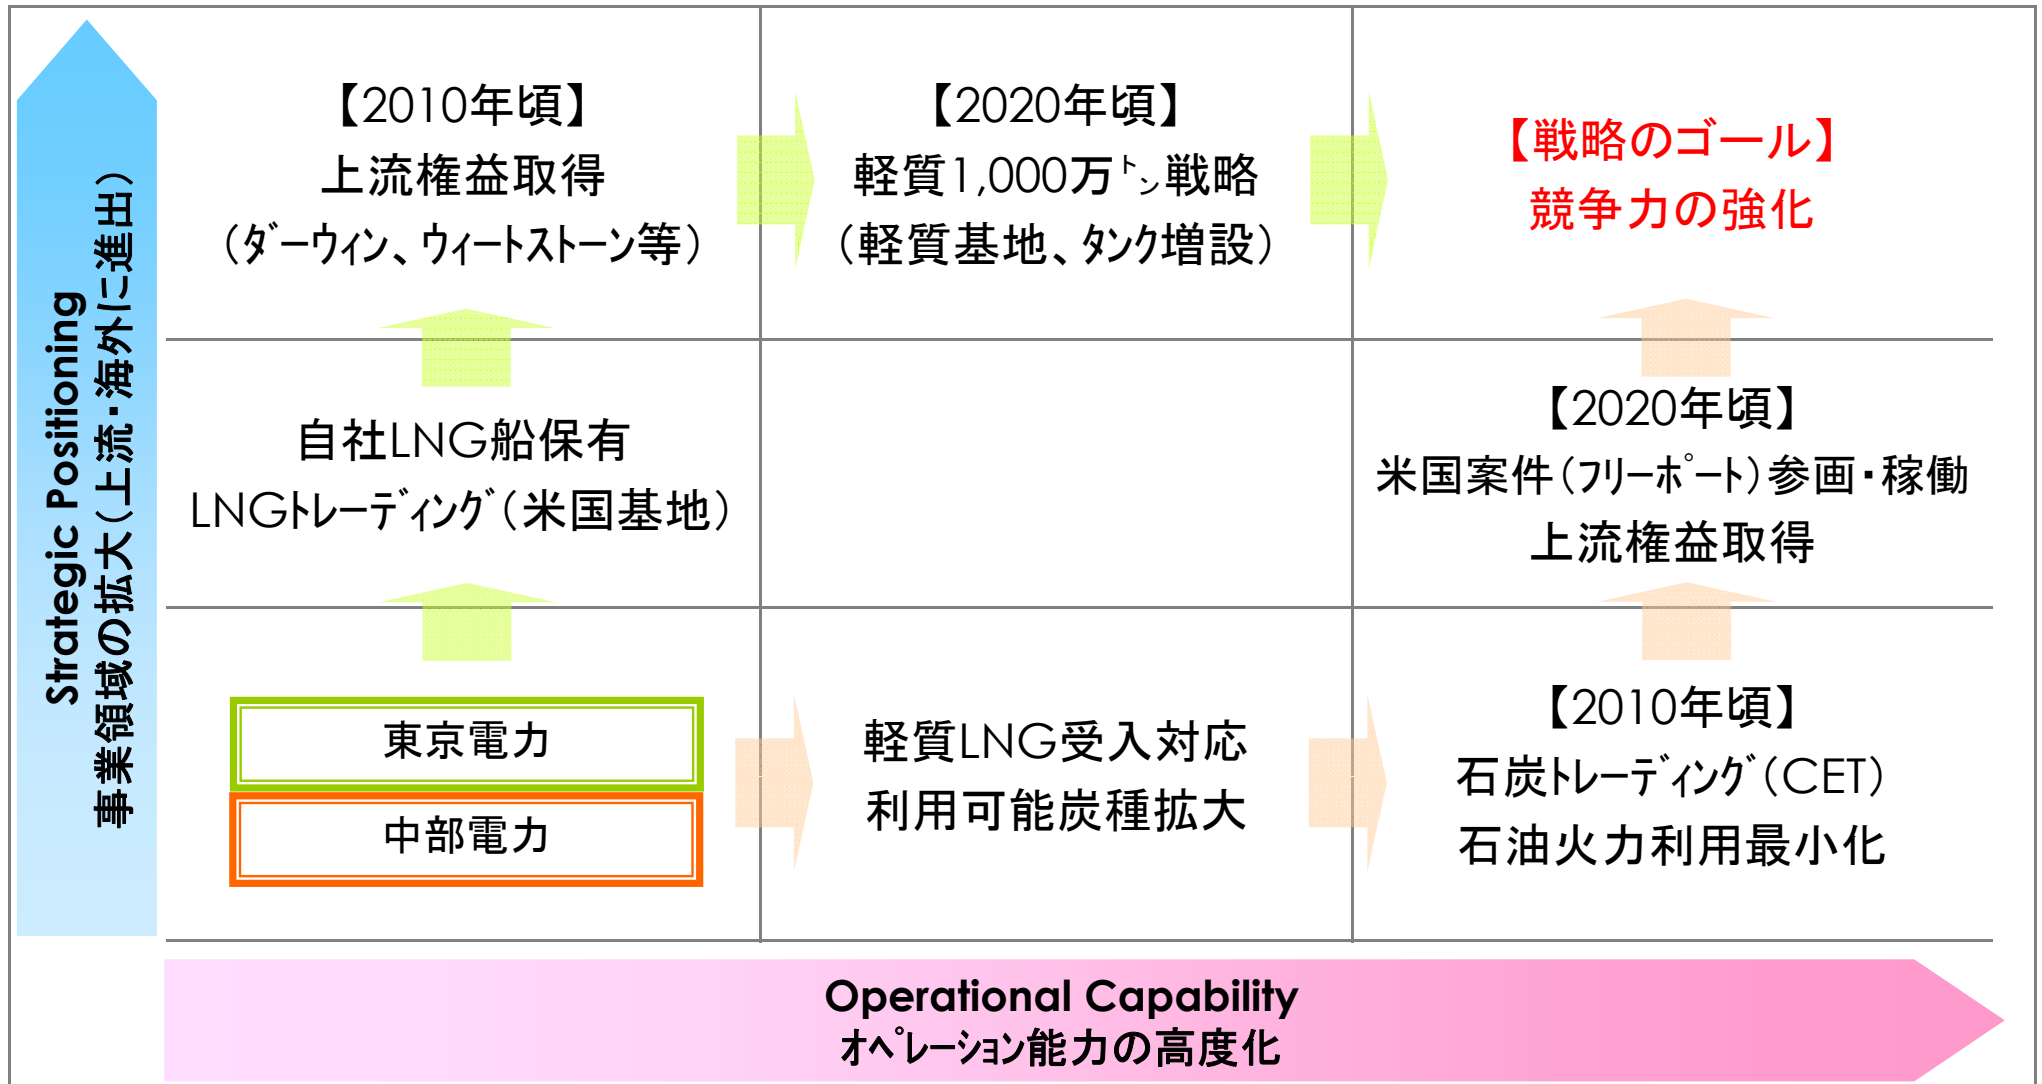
Strategic Positioning
事業領域の拡大（上流・海外に進出）

【2010年頃】
上流権益取得
（ダーウィン、ウィートストーン等）

【2020年頃】
軽質1,000万トン戦略
（軽質基地、タンク増設）

【戦略のゴール】
競争力の強化

自社LNG船保有
LNGトレーディング（米国基地）

【2020年頃】
米国案件（フリーポート）参画・稼働
上流権益取得

東京電力

中部電力

軽質LNG受入対応
利用可能炭種拡大

【2010年頃】
石炭トレーディング（CET）
石油火力利用最小化

Operational Capability
オペレーション能力の高度化